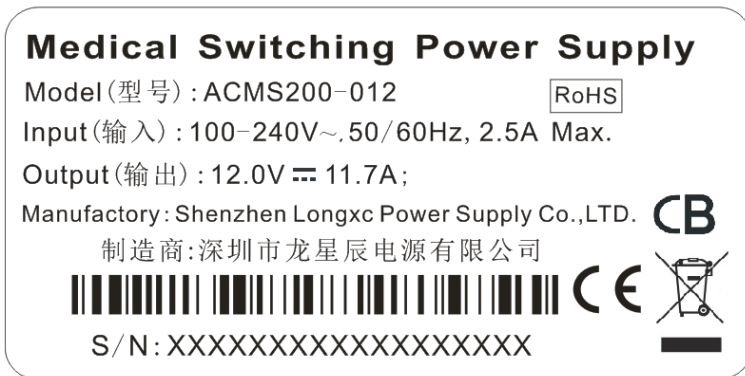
Medical Switching Power Supply

Model(型号):ACMS200-012

RoHS

Input(输入):100-240V~,50/60Hz, 2.5A Max.

Output(输出):12.0V ⎓ 11.7A;

Manufactory:Shenzhen Longxc Power Supply Co.,LTD.

CB

制造商:深圳市龙星辰电源有限公司

CE

S/N:XXXXXXXXXXXXXXXXXX